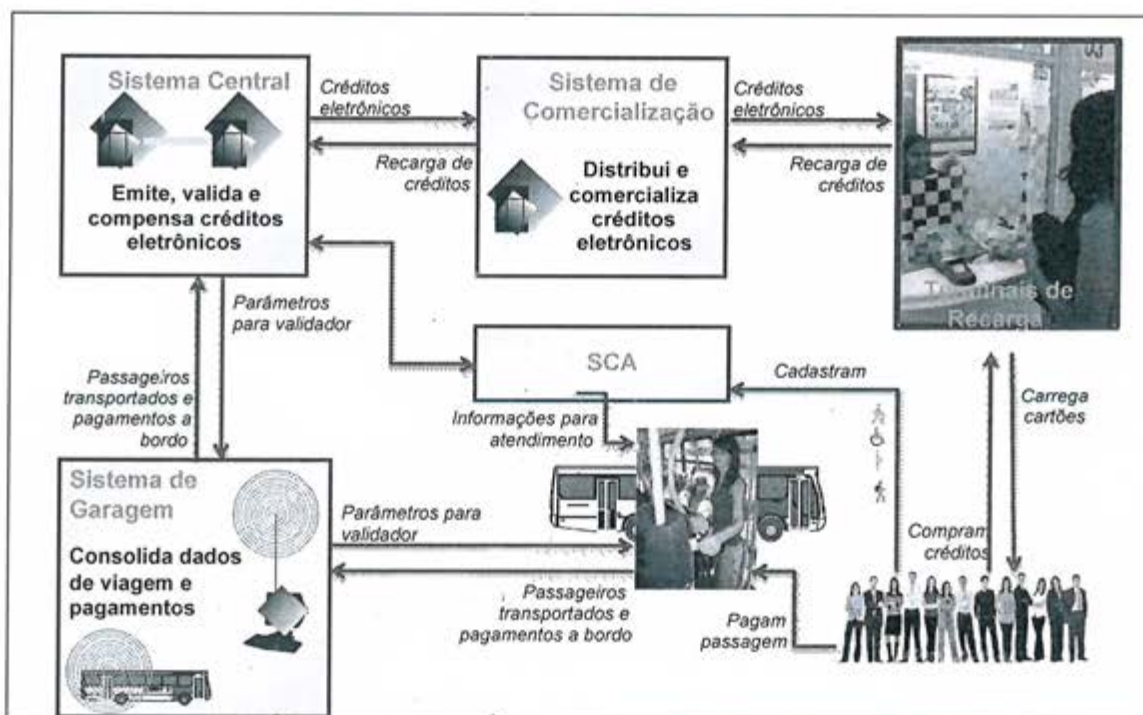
Sistema Central

Emite, valida e compensa créditos eletrônicos

Créditos eletrônicos

Recarga de créditos

Sistema de Comercialização

Distribui e comercializa créditos eletrônicos

Créditos eletrônicos

Recarga de créditos

Terminais de Recarga

Parâmetros para validador

Passageiros transportados e pagamentos a bordo

SCA

Cadastram

Carrega cartões

Informações para atendimento

Sistema de Garagem

Consolida dados de viagem e pagamentos

Parâmetros para validador

Passageiros transportados e pagamentos a bordo

Compram créditos

Pagam passagem